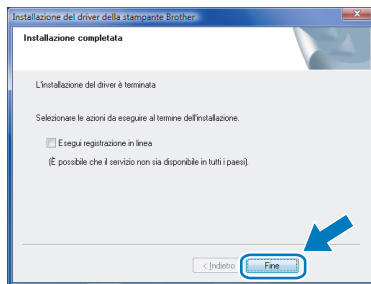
Installazione del driver della stampante Brother

Installazione completata

L'installazione del driver è terminata

Selezionare le azioni da eseguire al termine dell'installazione.

Esegui registrazione in linea

(È possibile che il servizio non sia disponibile in tutti i paesi).

< Indietro

Fine